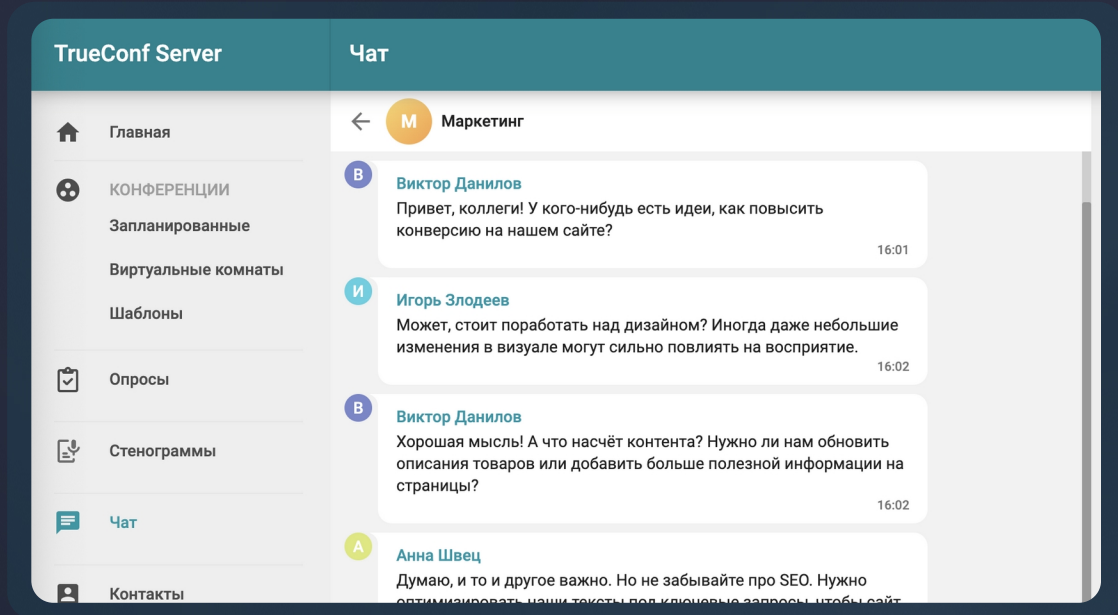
TrueConf Server

Чат

Главная

КОНФЕРЕНЦИИ

Запланированные

Виртуальные комнаты

Шаблоны

Опросы

Стенограммы

Чат

Контакты

М

Маркетинг

В

Виктор Данилов

Привет, коллеги! У кого-нибудь есть идеи, как повысить конверсию на нашем сайте?

16:01

И

Игорь Злодеев

Может, стоит поработать над дизайном? Иногда даже небольшие изменения в визуале могут сильно повлиять на восприятие.

16:02

В

Виктор Данилов

Хорошая мысль! А что насчёт контента? Нужно ли нам обновить описания товаров или добавить больше полезной информации на страницы?

16:02

А

Анна Швец

Думаю, и то и другое важно. Но не забывайте про SEO. Нужно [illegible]